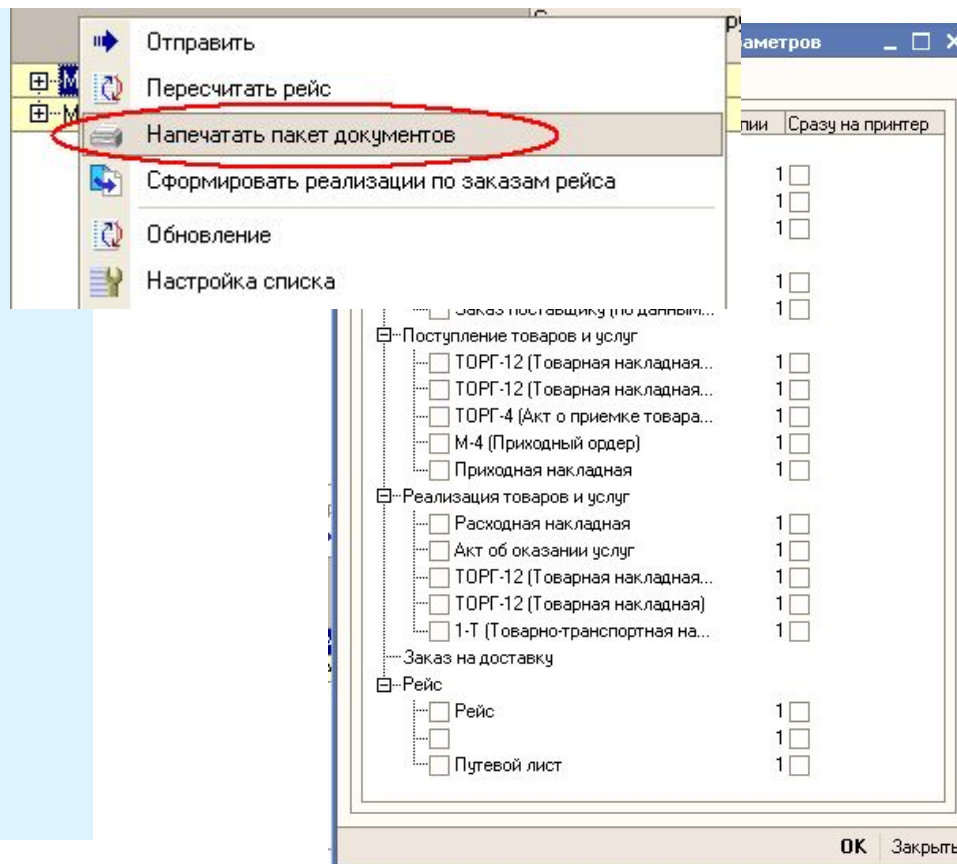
Отправить
Пересчитать рейс
Напечатать пакет документов
Сформировать реализации по заказам рейса
Обновление
Настройка списка

аметров

пии | Сразу на принтер

1
1
1
1
Заказ поставщику (по данным...
1
Поступление товаров и услуг
ТОРГ-12 (Товарная накладная...
1
ТОРГ-12 (Товарная накладная...
1
ТОРГ-4 (Акт о приемке товара...
1
М-4 (Приходный ордер)
1
Приходная накладная
1
Реализация товаров и услуг
Расходная накладная
1
Акт об оказании услуг
1
ТОРГ-12 (Товарная накладная...
1
ТОРГ-12 (Товарная накладная)
1
1-Т (Товарно-транспортная на...
1
Заказ на доставку
Рейс
Рейс
1
1
Путевой лист
1

OK Закрыть